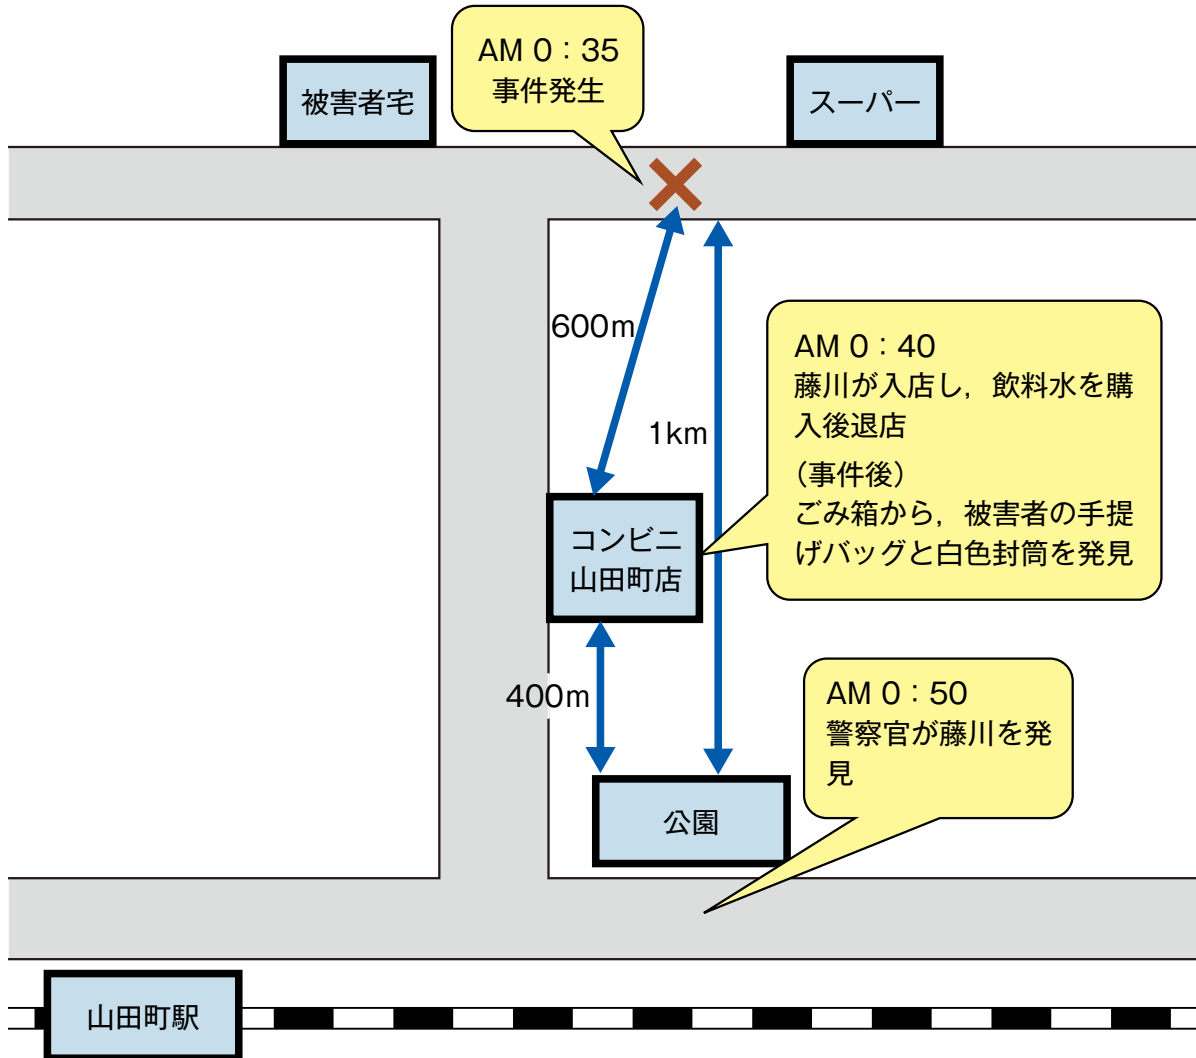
被害者宅

AM 0：35
事件発生

スーパー

600m

1km

AM 0：40
藤川が入店し，飲料水を購入後退店
（事件後）
ごみ箱から，被害者の手提げバッグと白色封筒を発見

コンビニ
山田町店

400m

AM 0：50
警察官が藤川を発見

公園

山田町駅